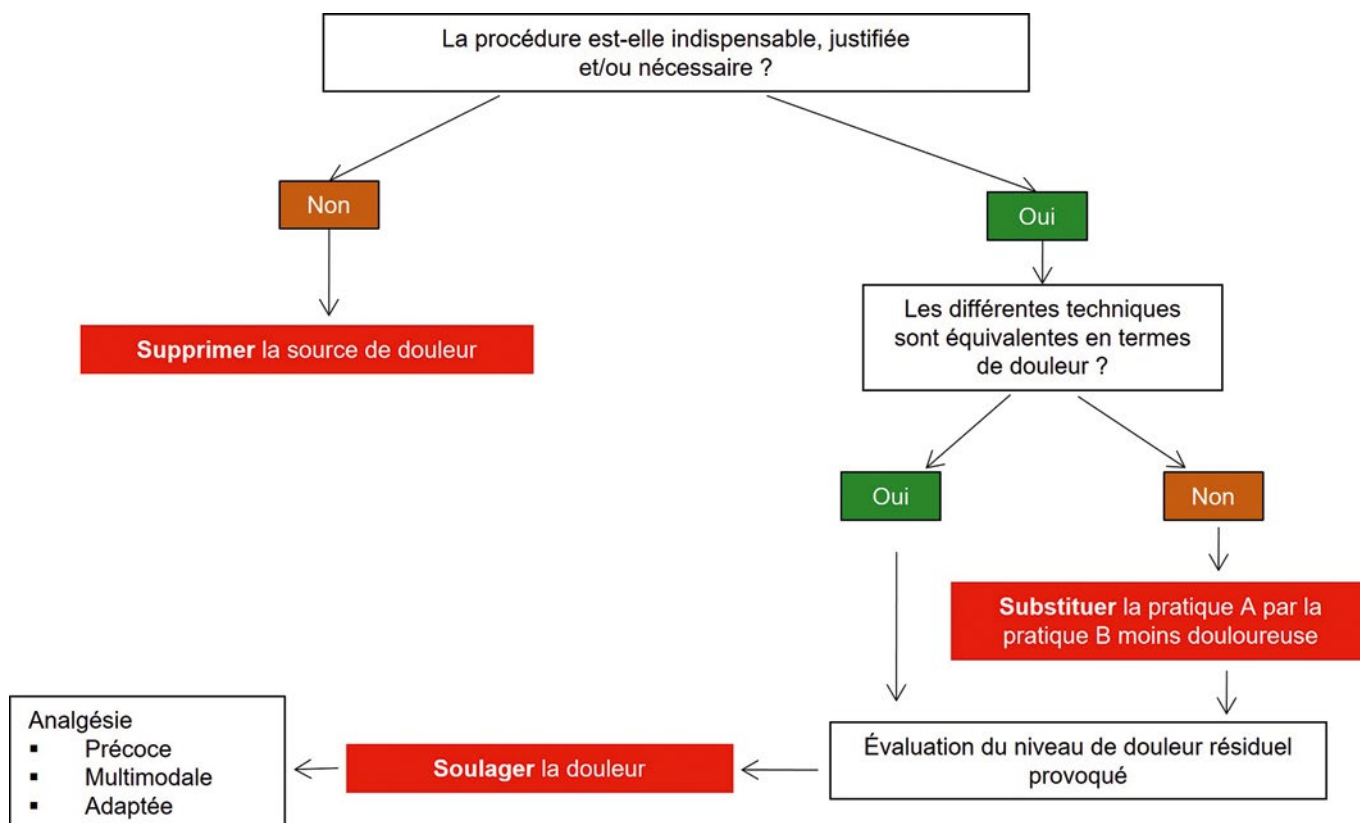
La procédure est-elle indispensable, justifiée et/ou nécessaire ?

Non

Supprimer la source de douleur

Oui

Les différentes techniques sont équivalentes en termes de douleur ?

Oui

Non

Substituer la pratique A par la pratique B moins douloureuse

Évaluation du niveau de douleur résiduel provoqué

Soulager la douleur

Analgésie
- Précoce
- Multimodale
- Adaptée